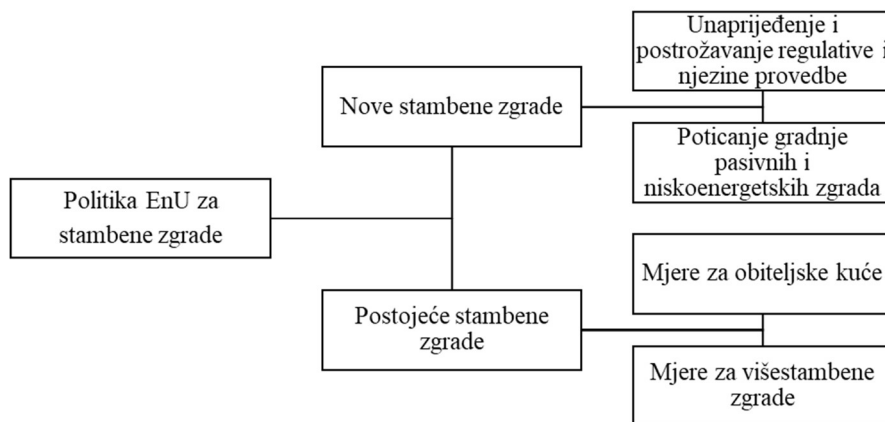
Politika EnU za stambene zgrade

Nove stambene zgrade

Unaprijeđenje i postrožavanje regulative i njezine provedbe

Poticanje gradnje pasivnih i niskoenergetskih zgrada

Postojeće stambene zgrade

Mjere za obiteljske kuće

Mjere za višestambene zgrade